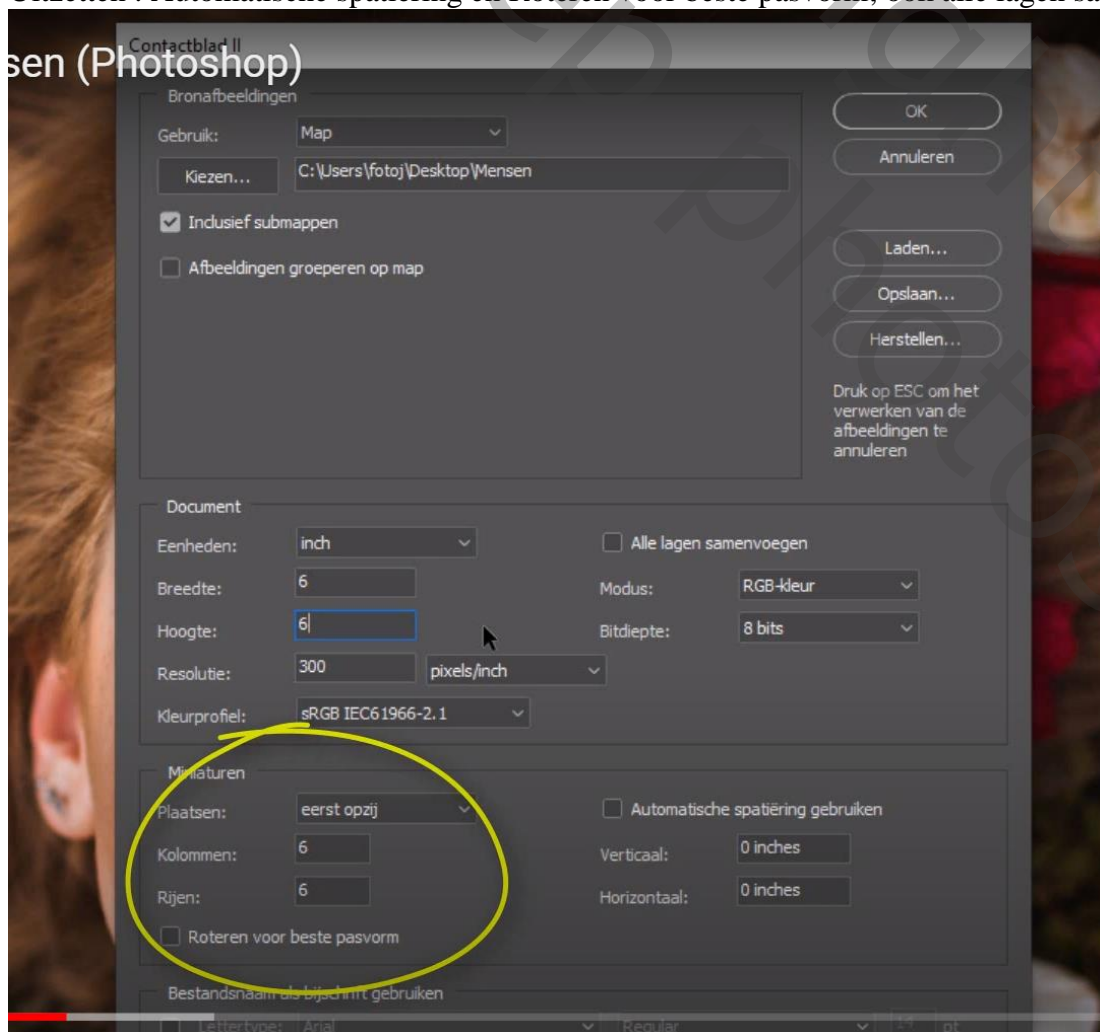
Uitzetten : Automatische spatiëring en Roteren voor beste pasvorm; een alle lagen sa

sen (Photoshop)

Contactblad II

Bronafbeeldingen

Gebruik: Map

Kiezen... C:\Users\fotoj\Desktop\Mensen

Inclusief submappen

Afbeeldingen groeperen op map

OK

Annuleren

Laden...

Opslaan...

Herstellen...

Druk op ESC om het verwerken van de afbeeldingen te annuleren

Document

Eenheden: inch

Alle lagen samenvoegen

Breedte: 6

Modus: RGB-kleur

Hoogte: 6

Bitdiepte: 8 bits

Resolutie: 300 pixels/inch

Kleurprofiel: sRGB IEC61966-2.1

Miniaturen

Plaatsen: eerst opzij

Automatische spatiëring gebruiken

Kolommen: 6

Verticaal: 0 inches

Rijen: 6

Horizontaal: 0 inches

Roteren voor beste pasvorm

Bestandsnaam als bijschrift gebruiken

Lettertype: Arial Regular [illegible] pt